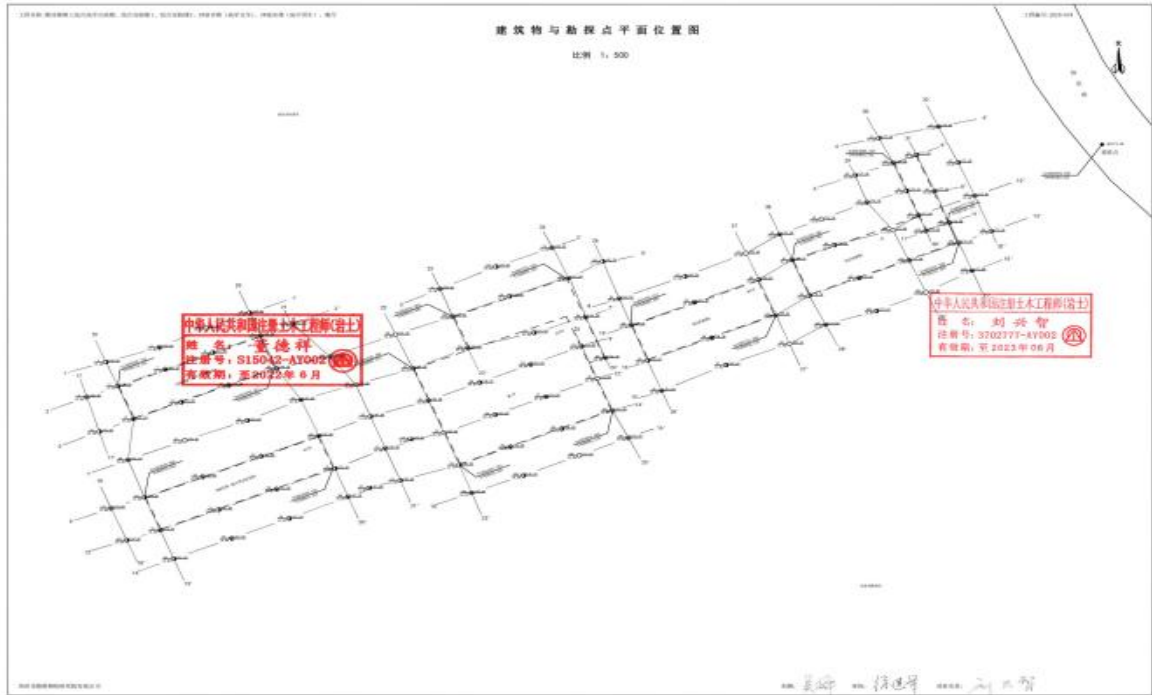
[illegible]

建筑物与勘探点平面位置图

比例 1：500

中华人民共和国注册土木工程师(岩土)
姓 名：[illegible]德祥
注册号：S15042-AY002
有效期：至2022年 6 月

中华人民共和国注册土木工程师(岩土)
姓 名：刘兴智
注册号：3702777-AY002
有效期：至 2023 年 06 月

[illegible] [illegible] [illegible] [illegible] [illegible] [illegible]